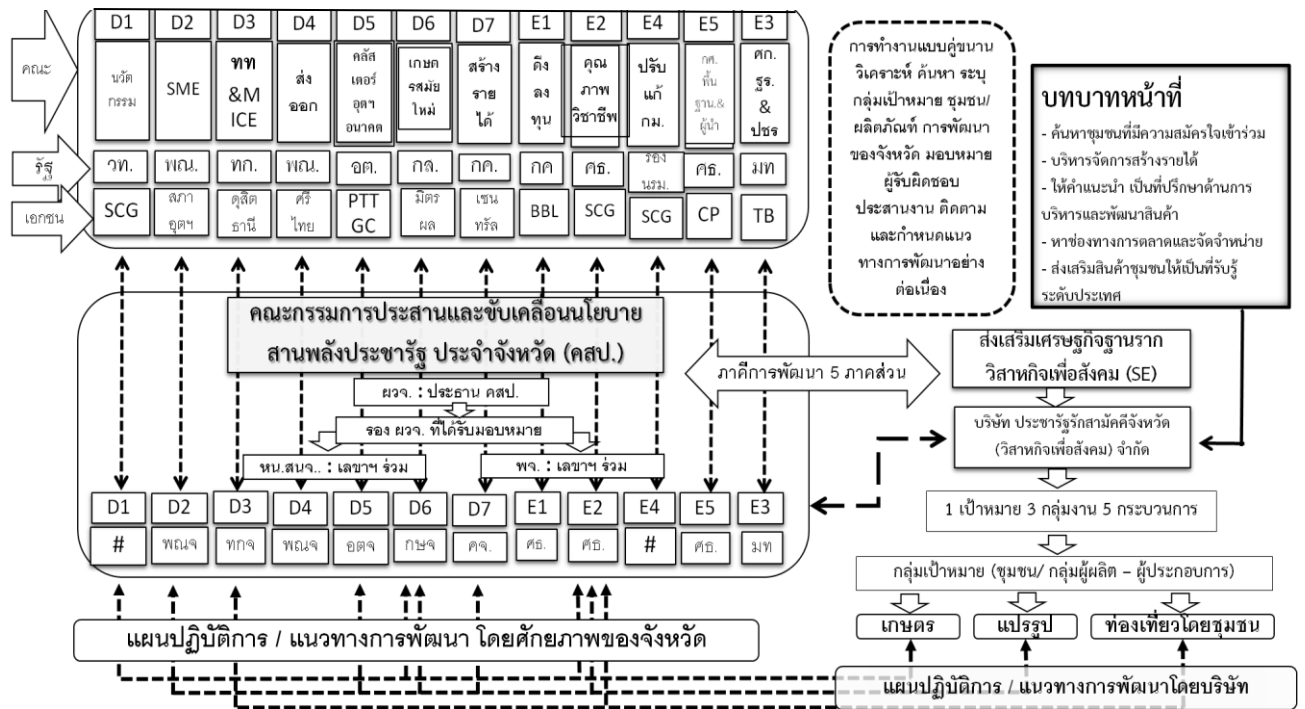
คณะ

รัฐ

เอกชน

| D1 | D2 | D3 | D4 | D5 | D6 | D7 | E1 | E2 | E4 | E5 | E3 |
|---|---|---|---|---|---|---|---|---|---|---|---|
| นวัตกรรม | SME | ทท &MICE | ส่งออก | คลัสเตอร์อุตฯอนาคต | เกษตรสมัยใหม่ | สร้างรายได้ | ดึงลงทุน | คุณภาพวิชาชีพ | ปรับแก้กม. | ศก.พื้นฐาน&ผู้นำ | ศก.ฐร.&ปชร |
| วท. | พณ. | ทก. | พณ. | อต. | กษ. | กค. | กค | ศธ. | รองนรม. | ศธ. | มท |
| SCG | สภาอุตฯ | ดุสิตธานี | ศรีไทย | PTT GC | มิตรผล | เซนทรัล | BBL | SCG | SCG | CP | TB |

การทำงานแบบคู่ขนาน วิเคราะห์ ค้นหา ระบุ กลุ่มเป้าหมาย ชุมชน/ ผลิตภัณฑ์ การพัฒนาของจังหวัด มอบหมายผู้รับผิดชอบ ประสานงาน ติดตาม และกำหนดแนวทางการพัฒนาอย่างต่อเนื่อง

บทบาทหน้าที่
- ค้นหาชุมชนที่มีความสมัครใจเข้าร่วม
- บริหารจัดการสร้างรายได้
- ให้คำแนะนำ เป็นที่ปรึกษาด้านการบริหารและพัฒนาสินค้า
- หาช่องทางการตลาดและจัดจำหน่าย
- ส่งเสริมสินค้าชุมชนให้เป็นที่รับรู้ระดับประเทศ

คณะกรรมการประสานและขับเคลื่อนนโยบายสานพลังประชารัฐ ประจำจังหวัด (คสป.)

ผวจ. : ประธาน คสป.

รอง ผวจ. ที่ได้รับมอบหมาย

หน.สนจ.. : เลขาฯ ร่วม

พจ. : เลขาฯ ร่วม

ภาคีการพัฒนา 5 ภาคส่วน

ส่งเสริมเศรษฐกิจฐานราก วิสาหกิจเพื่อสังคม (SE)

บริษัท ประชารัฐรักสามัคคีจังหวัด (วิสาหกิจเพื่อสังคม) จำกัด

| D1 | D2 | D3 | D4 | D5 | D6 | D7 | E1 | E2 | E4 | E5 | E3 |
|---|---|---|---|---|---|---|---|---|---|---|---|
| # | พณจ | ทกจ | พณจ | อตจ | กษจ | คจ. | ศธ. | ศธ. | # | ศธ. | มท |

1 เป้าหมาย 3 กลุ่มงาน 5 กระบวนการ

กลุ่มเป้าหมาย (ชุมชน/ กลุ่มผู้ผลิต – ผู้ประกอบการ)

เกษตร

แปรรูป

ท่องเที่ยวโดยชุมชน

แผนปฏิบัติการ / แนวทางการพัฒนา โดยศักยภาพของจังหวัด

แผนปฏิบัติการ / แนวทางการพัฒนาโดยบริษัท